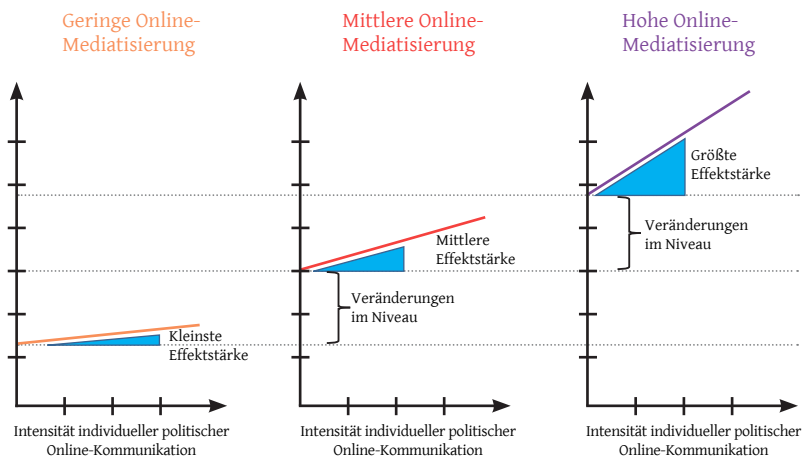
Geringe Online-Mediatisierung

Kleinste Effektstärke

Intensität individueller politischer Online-Kommunikation

Mittlere Online-Mediatisierung

Mittlere Effektstärke

Veränderungen im Niveau

Intensität individueller politischer Online-Kommunikation

Hohe Online-Mediatisierung

Größte Effektstärke

Veränderungen im Niveau

Intensität individueller politischer Online-Kommunikation